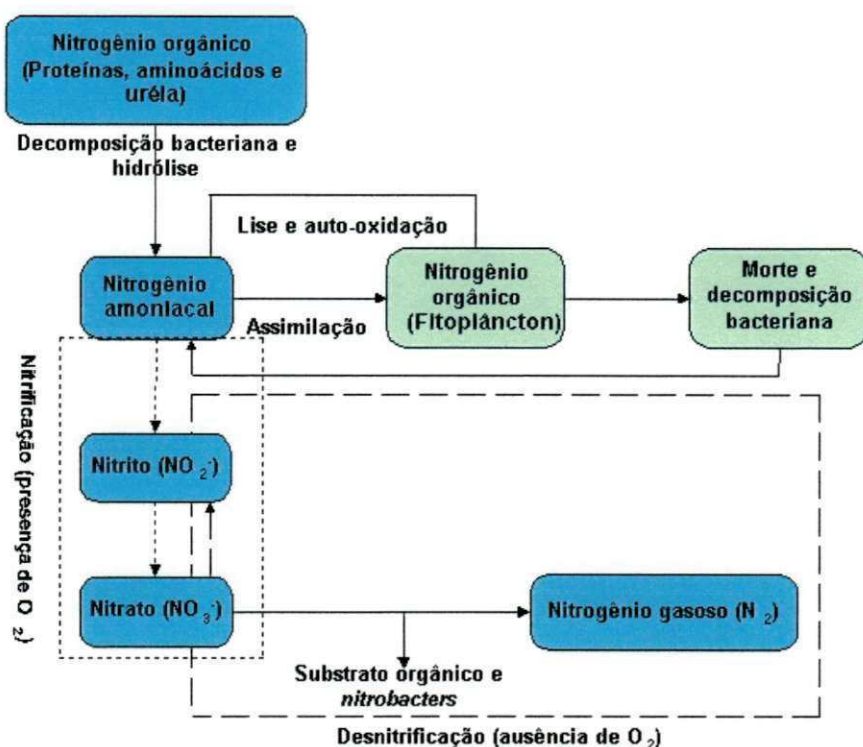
Nitrogênio orgânico (Proteínas, aminoácidos e uréia)

Decomposição bacteriana e hidrólise

Lise e auto-oxidação

Nitrogênio amoniacal

Assimilação

Nitrogênio orgânico (Fitoplâncton)

Morte e decomposição bacteriana

Nitrificação (presença de $O_2$)

Nitrito ($NO_2^-$)

Nitrato ($NO_3^-$)

Nitrogênio gasoso ($N_2$)

Substrato orgânico e *nitrobacters*

Desnitrificação (ausência de $O_2$)